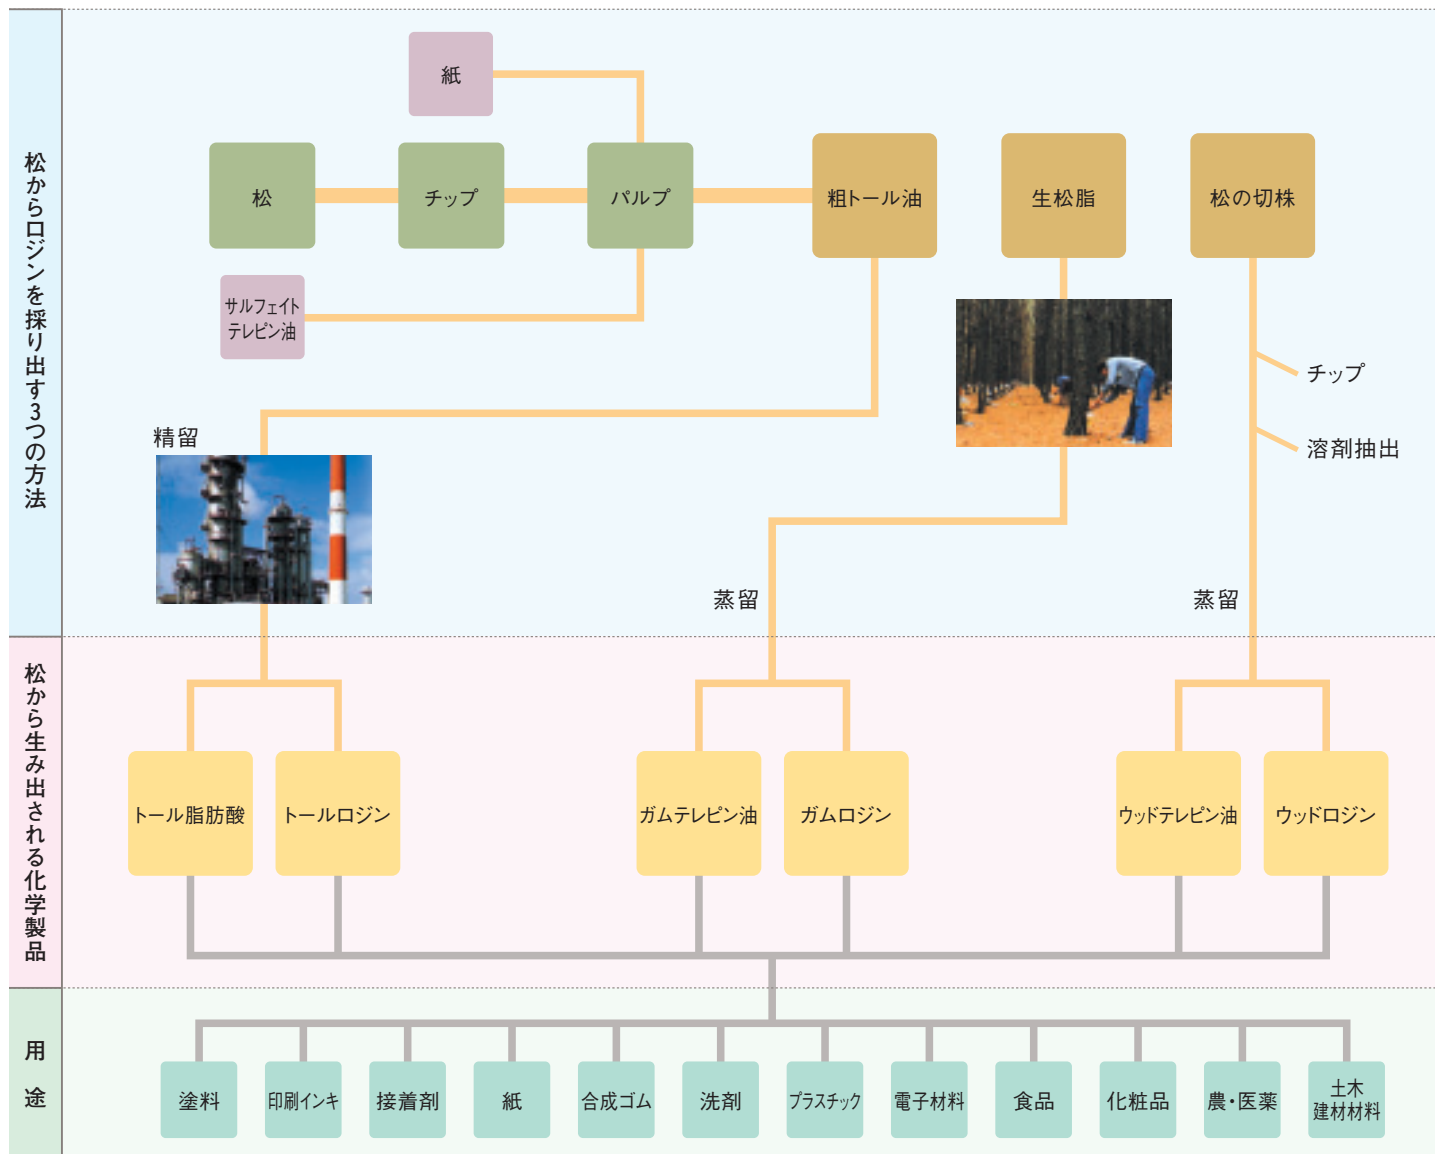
松からロジンを採り出す3つの方法

紙

松

チップ

パルプ

粗トール油

生松脂

松の切株

サルフェイトテレピン油

チップ

溶剤抽出

精留

蒸留

蒸留

松から生み出される化学製品

トール脂肪酸

トールロジン

ガムテレピン油

ガムロジン

ウッドテレピン油

ウッドロジン

用途

塗料

印刷インキ

接着剤

紙

合成ゴム

洗剤

プラスチック

電子材料

食品

化粧品

農・医薬

土木建材材料